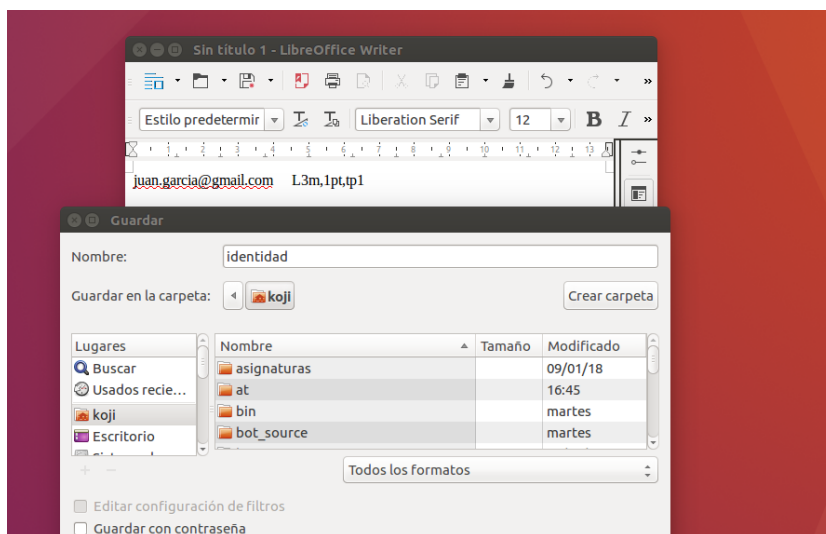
Sin título 1 - LibreOffice Writer

Estilo predetermir
Liberation Serif
12
B
I

juan.garcia@gmail.com L3m,1pt,tp1

Guardar

Nombre: identidad

Guardar en la carpeta: koji

Crear carpeta

| Lugares |
|---|
| Buscar |
| Usados recie… |
| koji |
| Escritorio |
| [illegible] |

| Nombre | Tamaño | Modificado |
|---|---|---|
| asignaturas | | 09/01/18 |
| at | | 16:45 |
| bin | | martes |
| bot_source | | martes |

+ −

Todos los formatos

Editar configuración de filtros
Guardar con contraseña